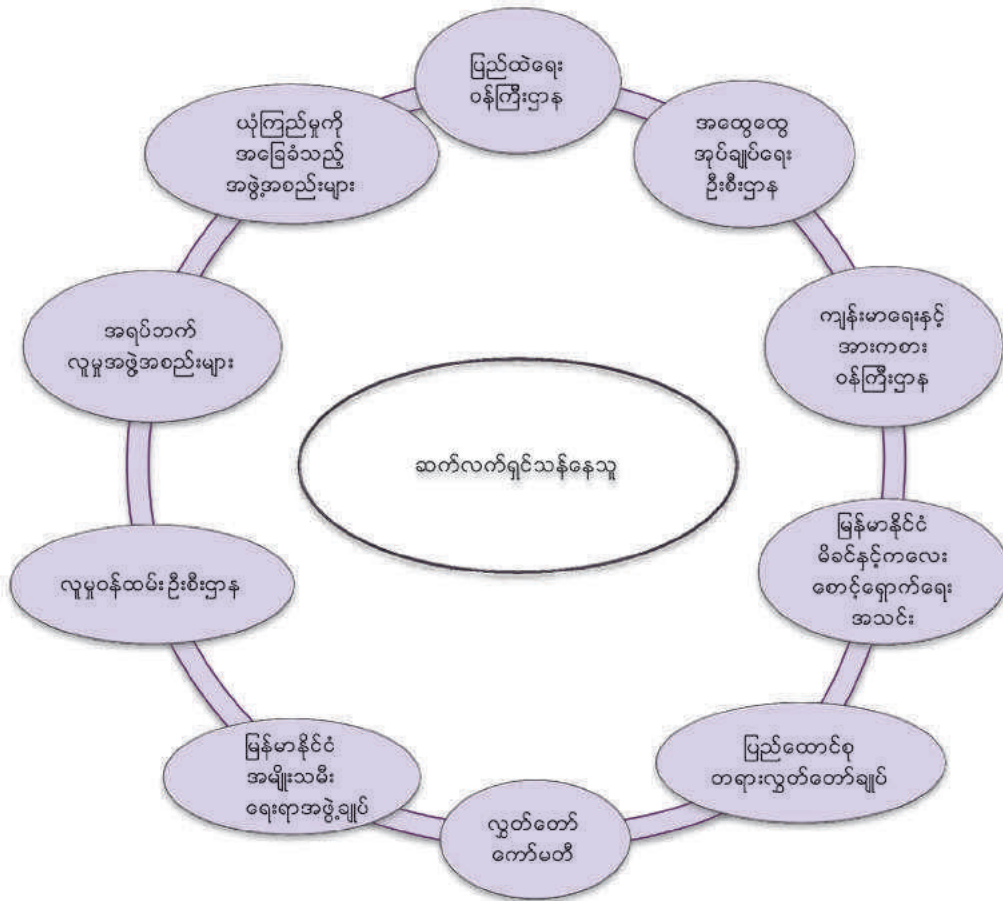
ပြည်ထဲရေး ဝန်ကြီးဌာန

အထွေထွေ အုပ်ချုပ်ရေး ဦးစီးဌာန

ကျန်းမာရေးနှင့် အားကစား ဝန်ကြီးဌာန

မြန်မာနိုင်ငံ မိခင်နှင့်ကလေး စောင့်ရှောက်ရေး အသင်း

ပြည်ထောင်စု တရားလွှတ်တော်ချုပ်

လွှတ်တော် ကော်မတီ

မြန်မာနိုင်ငံ အမျိုးသမီး ရေးရာအဖွဲ့ချုပ်

လူမှုဝန်ထမ်း ဦးစီးဌာန

အရပ်ဘက် လူမှုအဖွဲ့အစည်းများ

ယုံကြည်မှုကို အခြေခံသည့် အဖွဲ့အစည်းများ

ဆက်လက်ရှင်သန်နေသူ